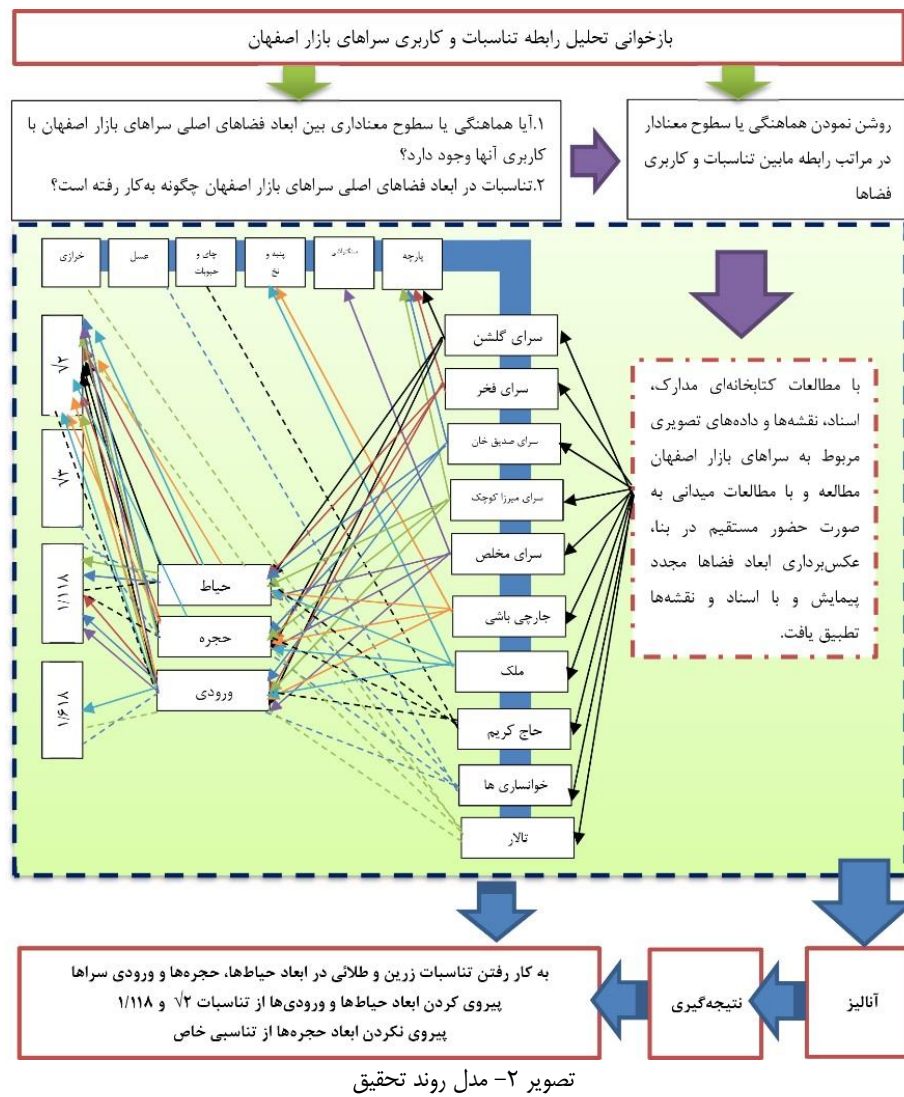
بازخوانی تحلیل رابطه تناسبات و کاربری سراهای بازار اصفهان

روشن نمودن هماهنگی یا سطوح معنادار در مراتب رابطه مابین تناسبات و کاربری فضاها

۱.آیا هماهنگی یا سطوح معناداری بین ابعاد فضاهای اصلی سراهای بازار اصفهان با کاربری آنها وجود دارد؟
۲.تناسبات در ابعاد فضاهای اصلی سراهای بازار اصفهان چگونه به‌کار رفته است؟

خرازی

عسل

چای و حبوبات

پنبه و نخ

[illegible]

پارچه

$\sqrt{2}$

$\sqrt{3}$

۱/۱۱۸

۱/۶۱۸

حیاط

حجره

ورودی

سرای گلشن

سرای فخر

سرای صدیق خان

سرای میرزا کوچک

سرای مخلص

جارچی باشی

ملک

حاج کریم

خوانساری ها

تالار

با مطالعات کتابخانه‌ای مدارک، اسناد، نقشه‌ها و داده‌های تصویری مربوط به سراهای بازار اصفهان مطالعه و با مطالعات میدانی به صورت حضور مستقیم در بنا، عکس‌برداری ابعاد فضاها مجدد پیمایش و با اسناد و نقشه‌ها تطبیق یافت.

آنالیز

نتیجه‌گیری

به کار رفتن تناسبات زرین و طلائی در ابعاد حیاط‌ها، حجره‌ها و ورودی سراها
پیروی کردن ابعاد حیاط‌ها و ورودی‌ها از تناسبات $\sqrt{2}$ و ۱/۱۱۸
پیروی نکردن ابعاد حجره‌ها از تناسبی خاص

تصویر ۲– مدل روند تحقیق